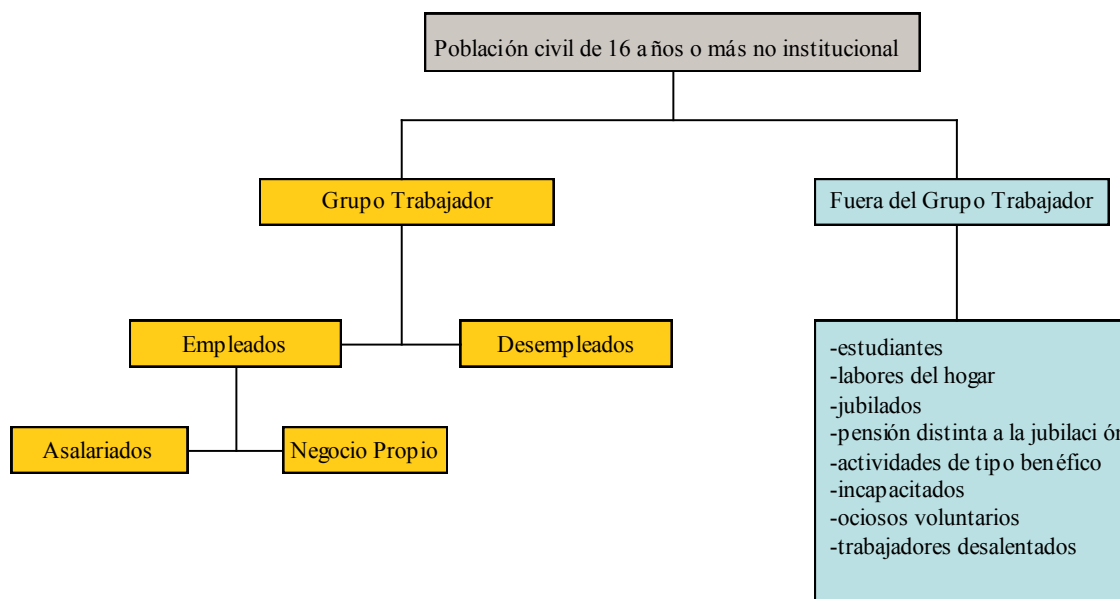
Población civil de 16 años o más no institucional

Grupo Trabajador

Fuera del Grupo Trabajador

Empleados

Desempleados

Asalariados

Negocio Propio

-estudiantes
-labores del hogar
-jubilados
-pensión distinta a la jubilaci ón
-actividades de tipo benéfico
-incapacitados
-ociosos voluntarios
-trabajadores desalentados